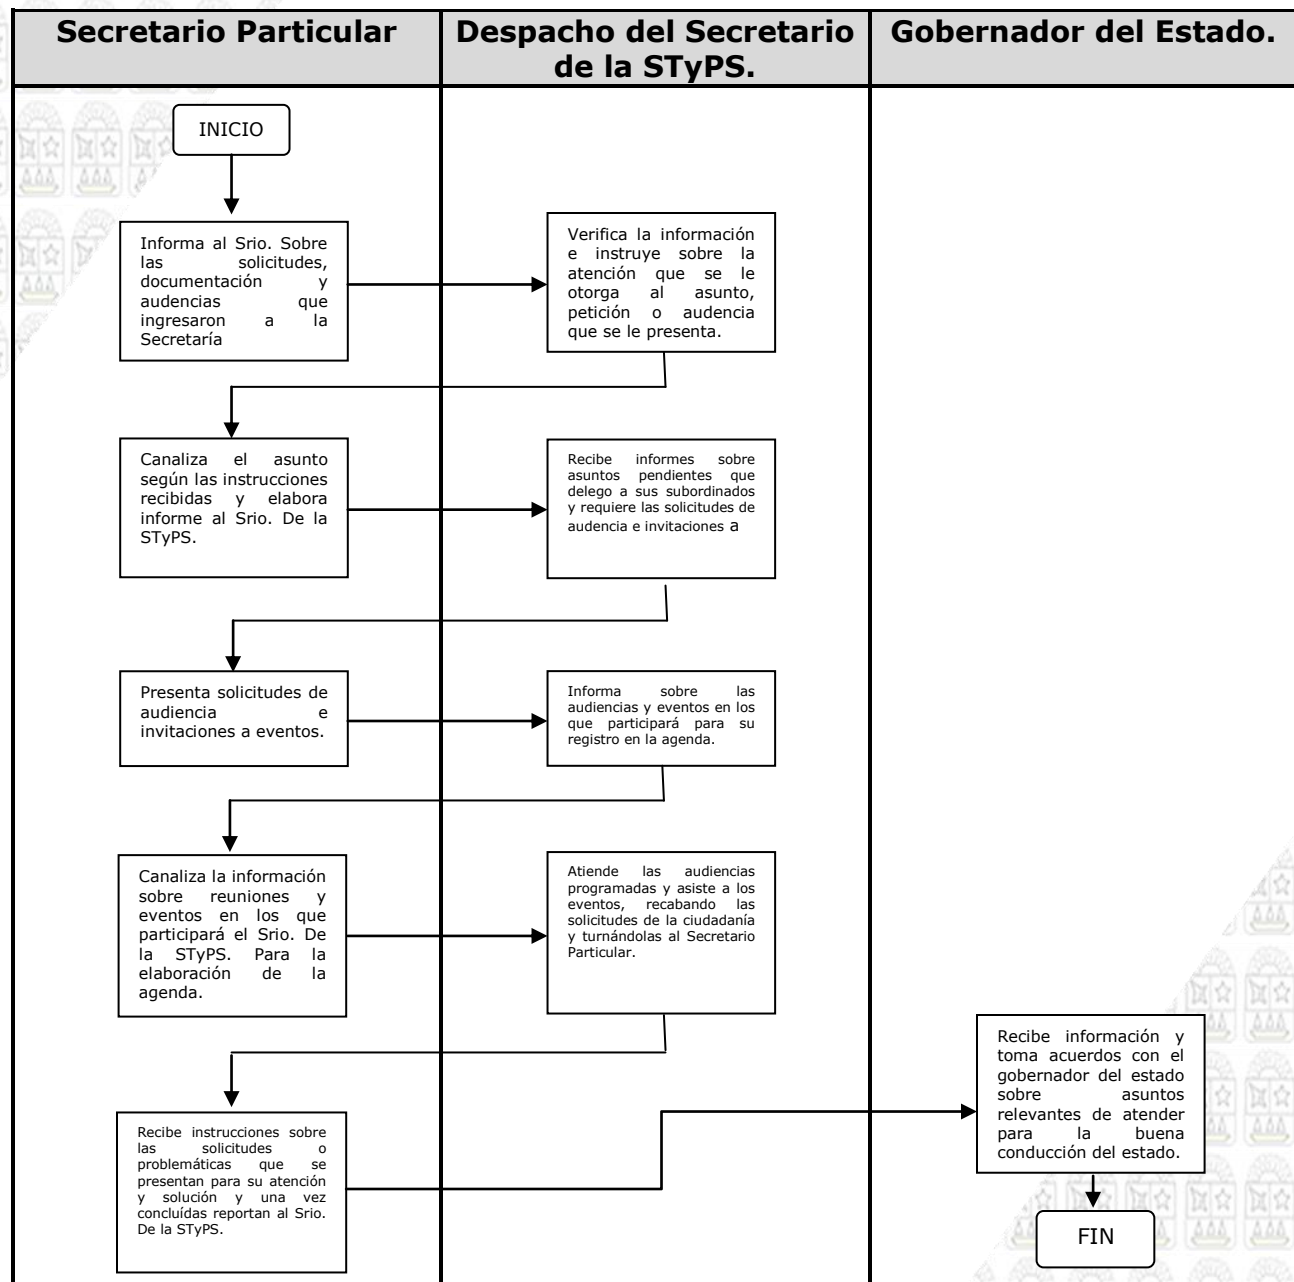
| Secretario Particular | Despacho del Secretario de la STyPS. | Gobernador del Estado. |
|---|---|---|

INICIO

Informa al Srio. Sobre las solicitudes, documentación y audencias que ingresaron a la Secretaría

Verifica la información e instruye sobre la atención que se le otorga al asunto, petición o audencia que se le presenta.

Canaliza el asunto según las instrucciones recibidas y elabora informe al Srio. De la STyPS.

Recibe informes sobre asuntos pendientes que delego a sus subordinados y requiere las solicitudes de audencia e invitaciones a

Presenta solicitudes de audiencia e invitaciones a eventos.

Informa sobre las audiencias y eventos en los que participará para su registro en la agenda.

Canaliza la información sobre reuniones y eventos en los que participará el Srio. De la STyPS. Para la elaboración de la agenda.

Atiende las audiencias programadas y asiste a los eventos, recabando las solicitudes de la ciudadanía y turnándolas al Secretario Particular.

Recibe instrucciones sobre las solicitudes o problemáticas que se presentan para su atención y solución y una vez concluídas reportan al Srio. De la STyPS.

Recibe información y toma acuerdos con el gobernador del estado sobre asuntos relevantes de atender para la buena conducción del estado.

FIN